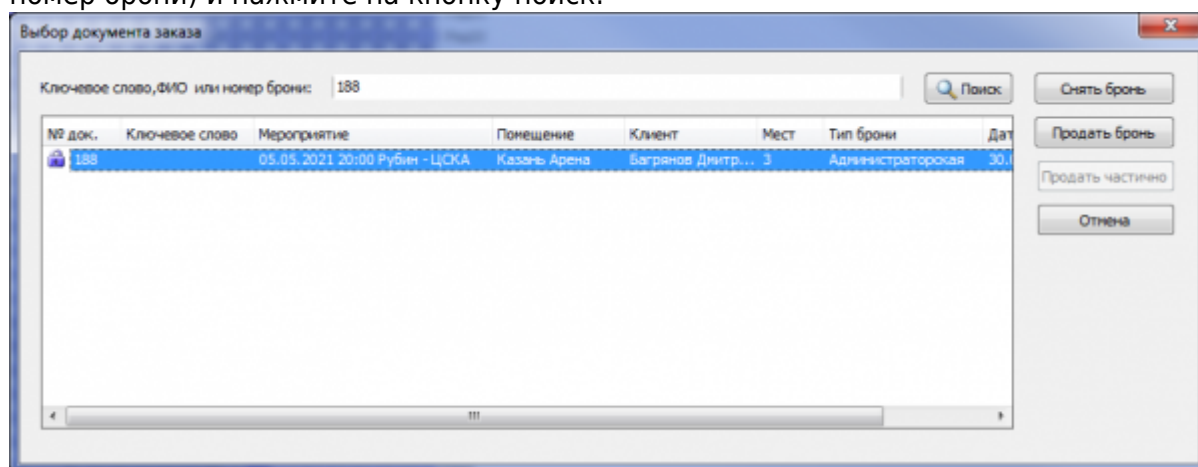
номер брони) и нажмите на кнопку Поиск.

Выбор документа заказа

Ключевое слово,ФИО или номер брони: 188

Поиск

Снять бронь

Продать бронь

Продать частично

Отмена

| № док. | Ключевое слово | Мероприятие | Помещение | Клиент | Мест | Тип брони | Дат |
|---|---|---|---|---|---|---|---|
| 188 | | 05.05.2021 20:00 Рубин - ЦСКА | Казань Арена | Багрянов Дмитр... | 3 | Администраторская | 30.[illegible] |